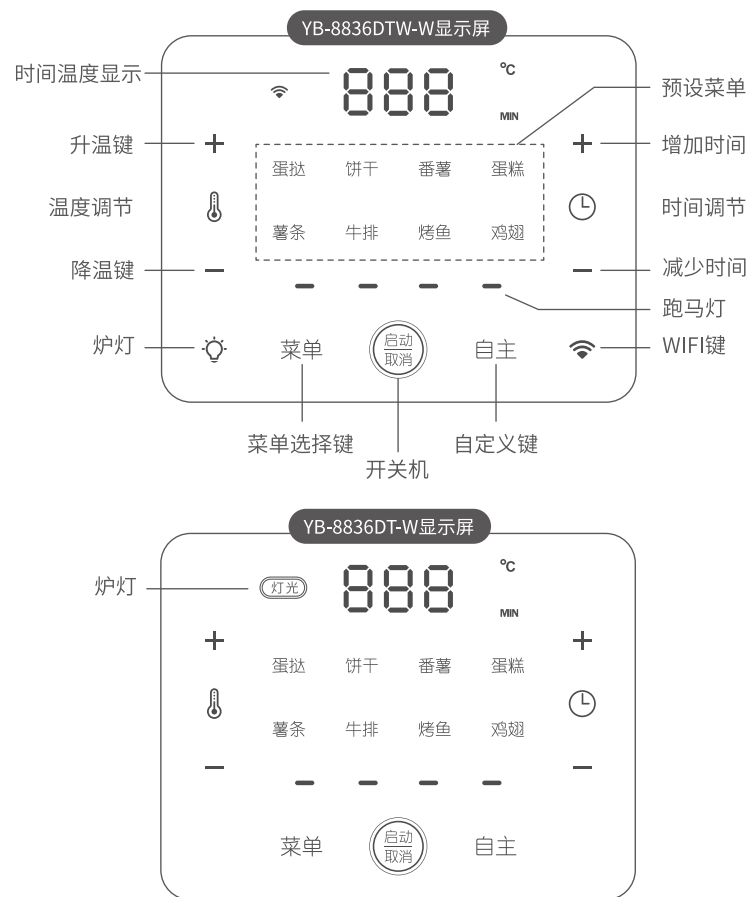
YB-8836DTW-W显示屏

时间温度显示
888
°C
MIN
预设菜单
升温键
+
+
增加时间
蛋挞 饼干 番薯 蛋糕
温度调节
时间调节
薯条 牛排 烤鱼 鸡翅
降温键
−
−
减少时间
跑马灯
炉灯
菜单
启动
取消
自主
WIFI键
菜单选择键
开关机
自定义键

YB-8836DT-W显示屏

炉灯
灯光
888
°C
MIN
+
+
蛋挞 饼干 番薯 蛋糕
薯条 牛排 烤鱼 鸡翅
−
−
菜单
启动
取消
自主